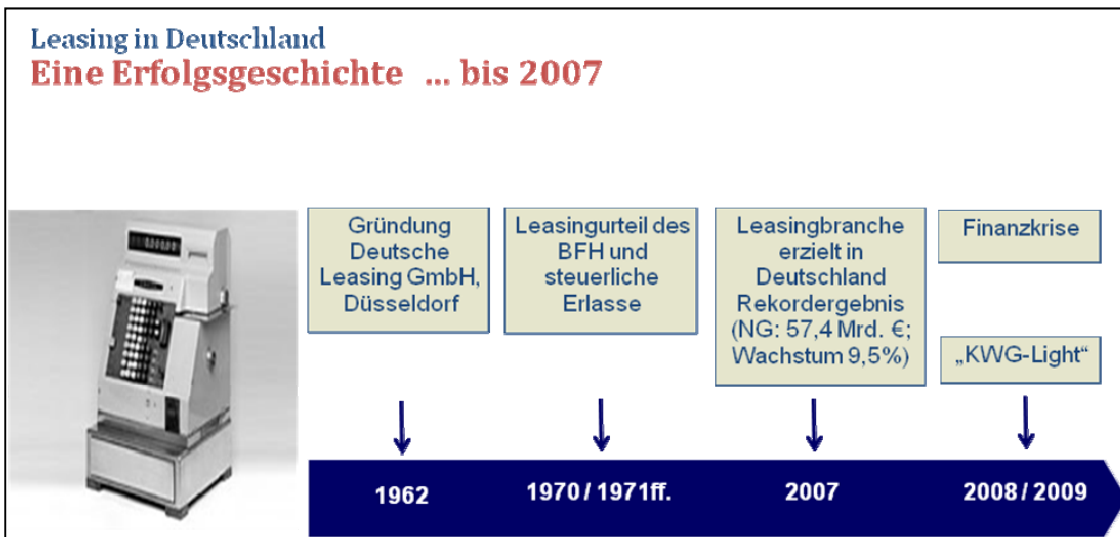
Leasing in Deutschland
Eine Erfolgsgeschichte ... bis 2007

Gründung Deutsche Leasing GmbH, Düsseldorf

Leasingurteil des BFH und steuerliche Erlasse

Leasingbranche erzielt in Deutschland Rekordergebnis (NG: 57,4 Mrd. €; Wachstum 9,5%)

Finanzkrise

„KWG-Light"

1962

1970 / 1971ff.

2007

2008 / 2009